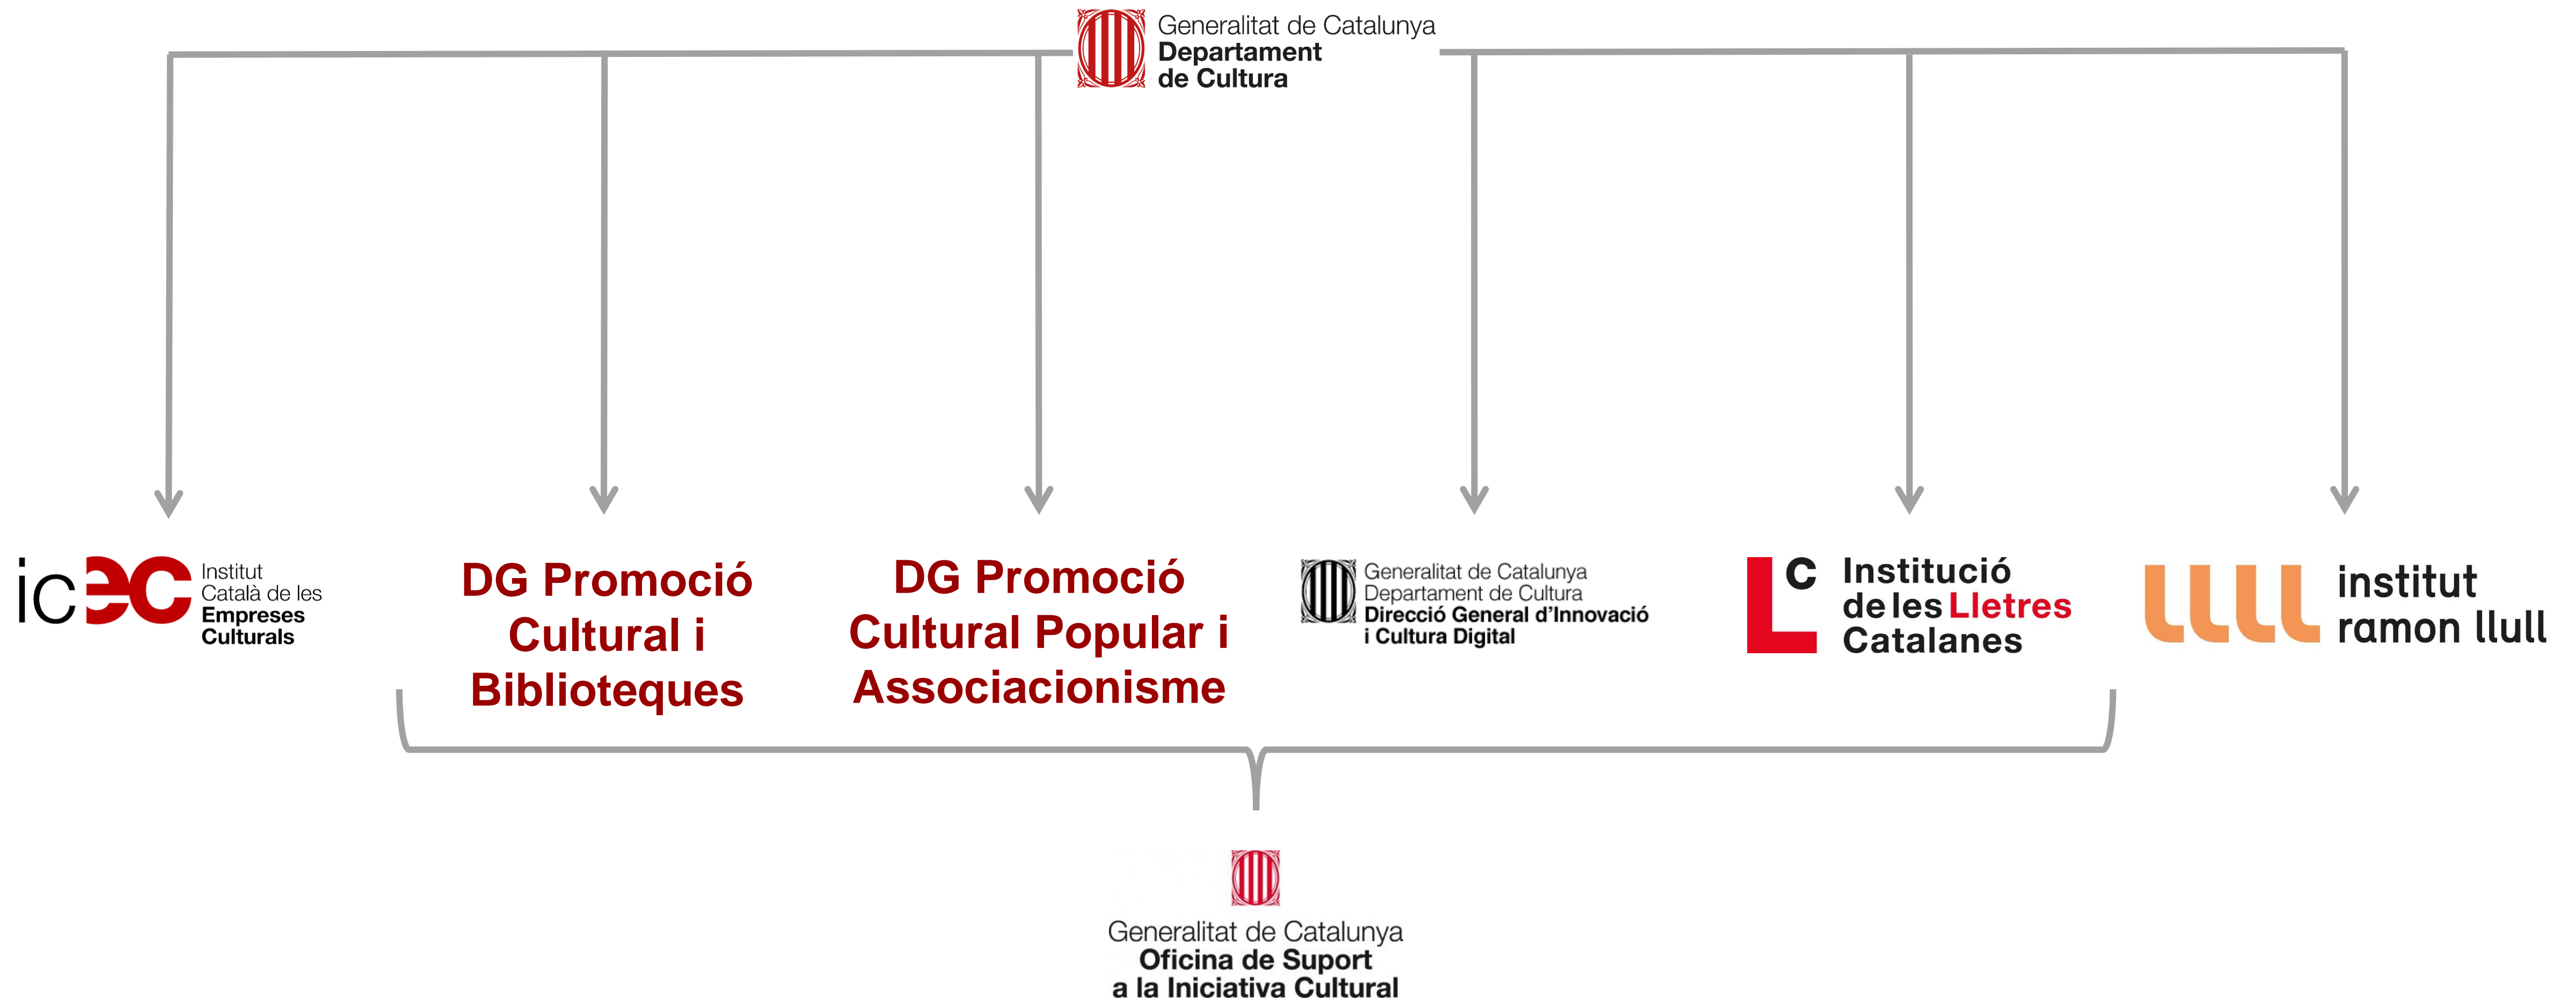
Generalitat de Catalunya
Departament
de Cultura

icec Institut Català de les Empreses Culturals

DG Promoció Cultural i Biblioteques

DG Promoció Cultural Popular i Associacionisme

Generalitat de Catalunya
Departament de Cultura
Direcció General d'Innovació i Cultura Digital

LC Institució de les Lletres Catalanes

llull institut ramon llull

Generalitat de Catalunya
Oficina de Suport
a la Iniciativa Cultural